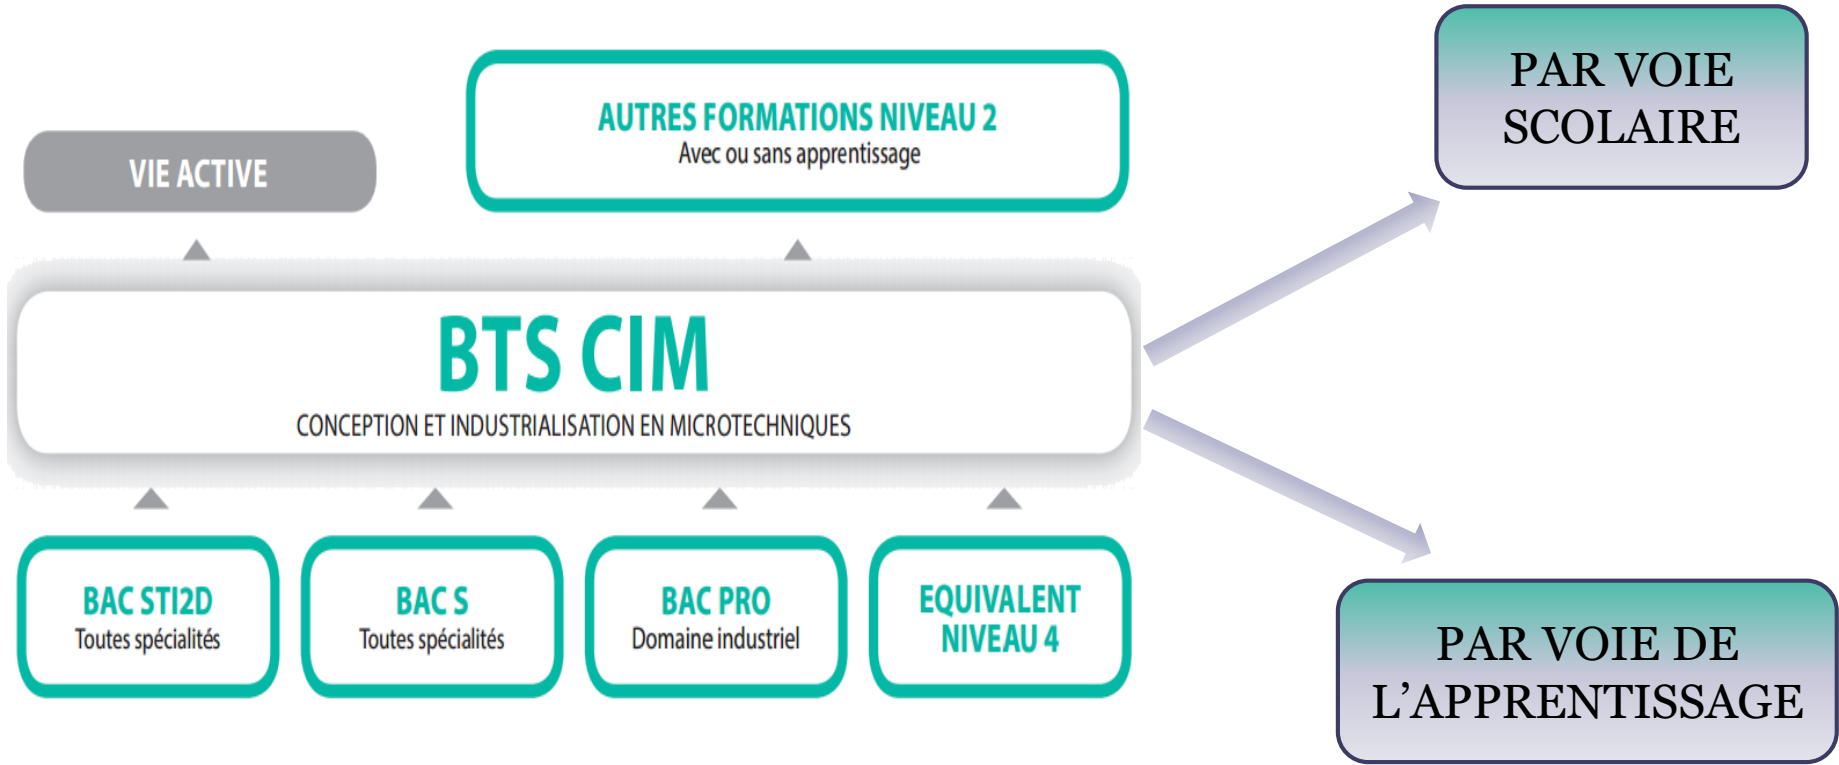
VIE ACTIVE

AUTRES FORMATIONS NIVEAU 2
Avec ou sans apprentissage

PAR VOIE SCOLAIRE

BTS CIM
CONCEPTION ET INDUSTRIALISATION EN MICROTECHNIQUES

BAC STI2D
Toutes spécialités

BAC S
Toutes spécialités

BAC PRO
Domaine industriel

EQUIVALENT NIVEAU 4

PAR VOIE DE L'APPRENTISSAGE